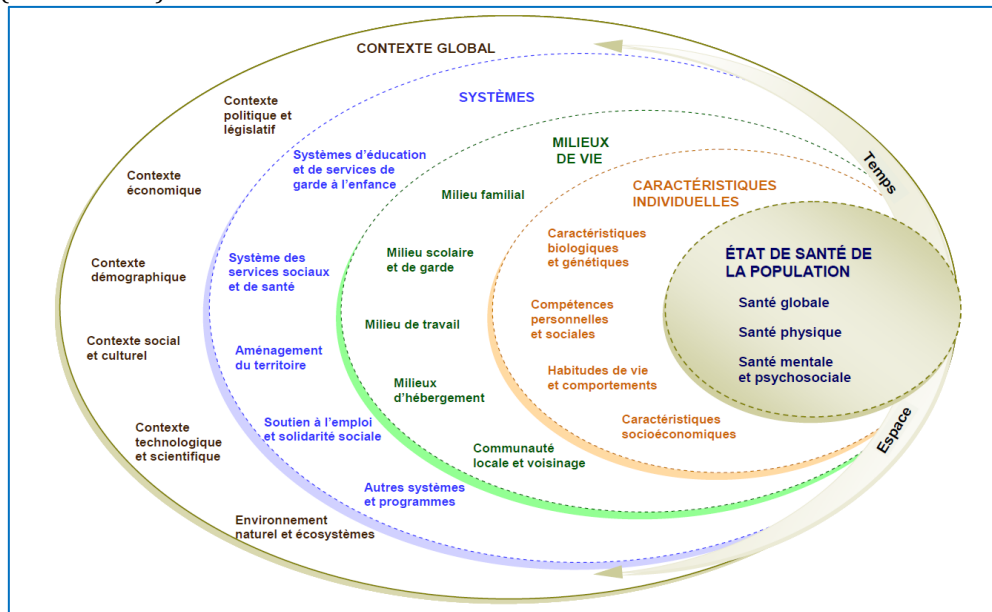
CONTEXTE GLOBAL

Contexte politique et législatif

Contexte économique

Contexte démographique

Contexte social et culturel

Contexte technologique et scientifique

Environnement naturel et écosystèmes

SYSTÈMES

Systèmes d'éducation et de services de garde à l'enfance

Système des services sociaux et de santé

Aménagement du territoire

Soutien à l'emploi et solidarité sociale

Autres systèmes et programmes

MILIEUX DE VIE

Milieu familial

Milieu scolaire et de garde

Milieu de travail

Milieux d'hébergement

Communauté locale et voisinage

CARACTÉRISTIQUES INDIVIDUELLES

Caractéristiques biologiques et génétiques

Compétences personnelles et sociales

Habitudes de vie et comportements

Caractéristiques socioéconomiques

ÉTAT DE SANTÉ DE LA POPULATION

Santé globale

Santé physique

Santé mentale et psychosociale

Temps

Espace